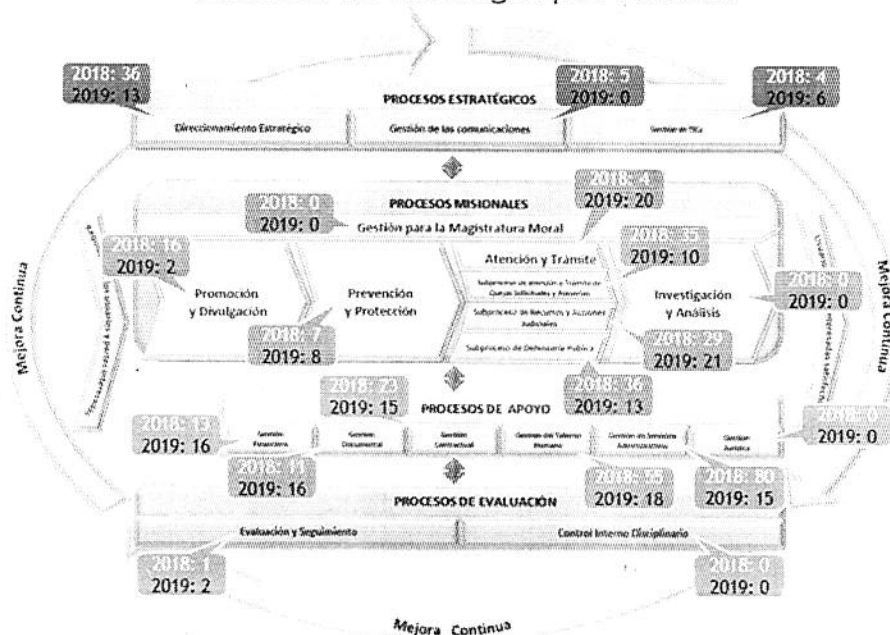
2018: 36
2019: 13

PROCESOS ESTRATÉGICOS

2018: 5
2019: 0

2018: 4
2019: 6

Direccionamiento Estratégico

Gestión de las comunicaciones

Gestión de TICs

PROCESOS MISIONALES

2018: 0
2019: 0

Gestión para la Magistratura Moral

2018: 4
2019: 20

2018: 16
2019: 2

Promoción y Divulgación

Prevención y Protección

Atención y Trámite

2018: 25
2019: 10

Subproceso de Atención y Trámite de Quejas Solicitudes y Asesorías

Subproceso de Recursos y Acciones Judiciales

Subproceso de Defensoría Pública

Investigación y Análisis

2018: 0
2019: 0

2018: 7
2019: 8

2018: 29
2019: 21

2018: 36
2019: 13

2018: 73
2019: 15

PROCESOS DE APOYO

2018: 13
2019: 16

Gestión Financiera

Gestión Documental

Gestión Contractual

Gestión del Talento Humano

Gestión de Servicios Administrativos

Gestión Jurídica

2018: 0
2019: 0

2018: 11
2019: 16

2018: 35
2019: 18

2018: 80
2019: 15

PROCESOS DE EVALUACIÓN

Evaluación y Seguimiento

Control Interno Disciplinario

2018: 1
2019: 2

2018: 0
2019: 0

Mejora Continua

Mejora Continua

Mejora Continua